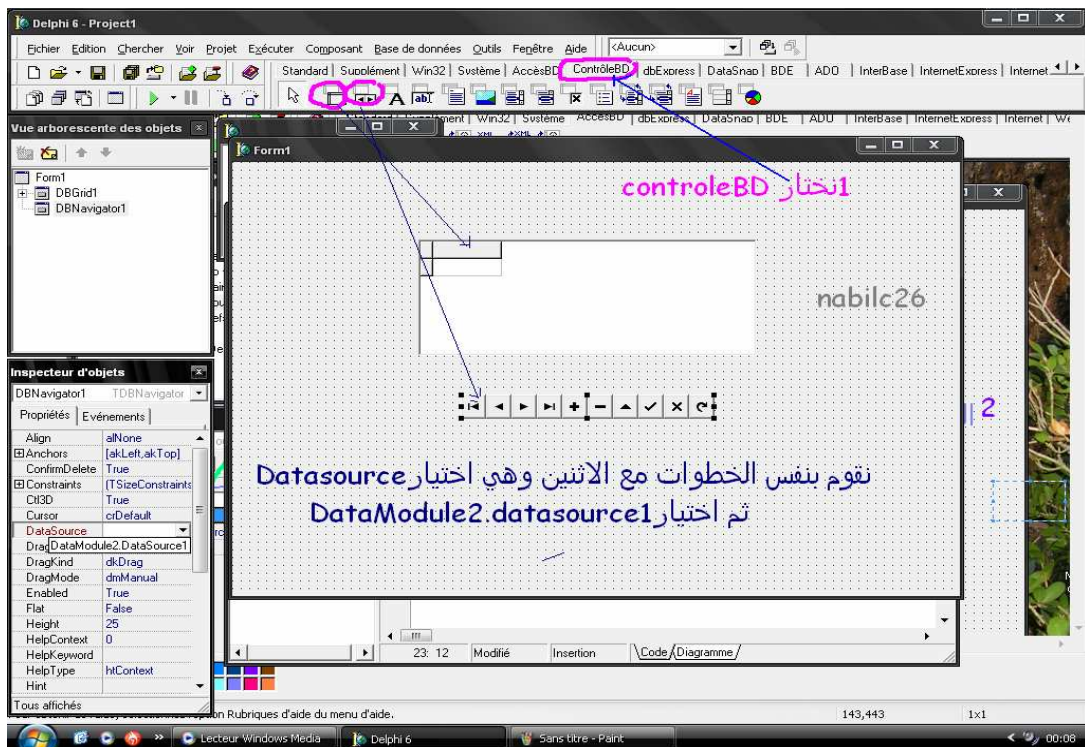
Delphi 6 - Project1

Fichier Edition Chercher Voir Projet Exécuter Composant Base de données Outils Fenêtre Aide <Aucun>

Standard | Supplément | Win32 | Système | AccèsBD | ContrôleBD | dbExpress | DataSnap | BDE | ADO | InterBase | InternetExpress | Internet

Vue arborescente des objets

Form1
DBGrid1
DBNavigator1

Form1

controleBD نختار 1

nabilc26

2

نقوم بنفس الخطوات مع الاثنين وهي اختيار Datasource
ثم اختيار DataModule2.datasource1

Inspecteur d'objets
DBNavigator1 TDBNavigator
Propriétés | Evénements

| | |
|---|---|
| Align | alNone |
| ⊞Anchors | [akLeft,akTop] |
| ConfirmDelete | True |
| ⊞Constraints | (TSizeConstraints |
| Ctl3D | True |
| Cursor | crDefault |
| DataSource | |
| Drag | DataModule2.DataSource1 |
| DragKind | dkDrag |
| DragMode | dmManual |
| Enabled | True |
| Flat | False |
| Height | 25 |
| HelpContext | 0 |
| HelpKeyword | |
| HelpType | htContext |
| Hint | |

Tous affichés

23: 12 Modifié Insertion Code Diagramme

on Rubriques d'aide du menu d'aide.

143,443 1x1

Lecteur Windows Media Delphi 6 Sans titre - Paint 00:08